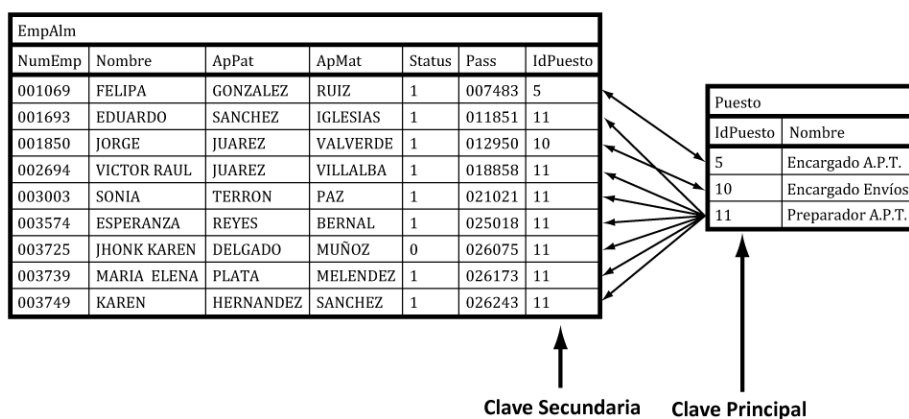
EmpAlm

| NumEmp | Nombre | ApPat | ApMat | Status | Pass | IdPuesto |
|---|---|---|---|---|---|---|
| 001069 | FELIPA | GONZALEZ | RUIZ | 1 | 007483 | 5 |
| 001693 | EDUARDO | SANCHEZ | IGLESIAS | 1 | 011851 | 11 |
| 001850 | JORGE | JUAREZ | VALVERDE | 1 | 012950 | 10 |
| 002694 | VICTOR RAUL | JUAREZ | VILLALBA | 1 | 018858 | 11 |
| 003003 | SONIA | TERRON | PAZ | 1 | 021021 | 11 |
| 003574 | ESPERANZA | REYES | BERNAL | 1 | 025018 | 11 |
| 003725 | JHONK KAREN | DELGADO | MUÑOZ | 0 | 026075 | 11 |
| 003739 | MARIA ELENA | PLATA | MELENDEZ | 1 | 026173 | 11 |
| 003749 | KAREN | HERNANDEZ | SANCHEZ | 1 | 026243 | 11 |

Puesto

| IdPuesto | Nombre |
|---|---|
| 5 | Encargado A.P.T. |
| 10 | Encargado Envíos |
| 11 | Preparador A.P.T. |

Clave Secundaria

Clave Principal